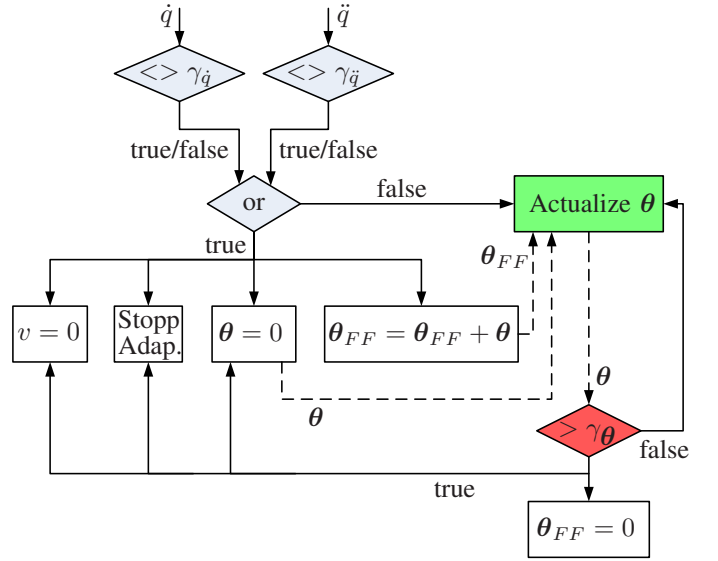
$\dot{q}$

$\ddot{q}$

$<> \gamma_{\dot{q}}$

$<> \gamma_{\ddot{q}}$

true/false

true/false

or

false

Actualize $\boldsymbol{\theta}$

true

$\boldsymbol{\theta}_{FF}$

$v = 0$

Stopp Adap.

$\boldsymbol{\theta} = 0$

$\boldsymbol{\theta}_{FF} = \boldsymbol{\theta}_{FF} + \boldsymbol{\theta}$

$\boldsymbol{\theta}$

$\boldsymbol{\theta}$

$> \gamma_{\boldsymbol{\theta}}$

false

true

$\boldsymbol{\theta}_{FF} = 0$